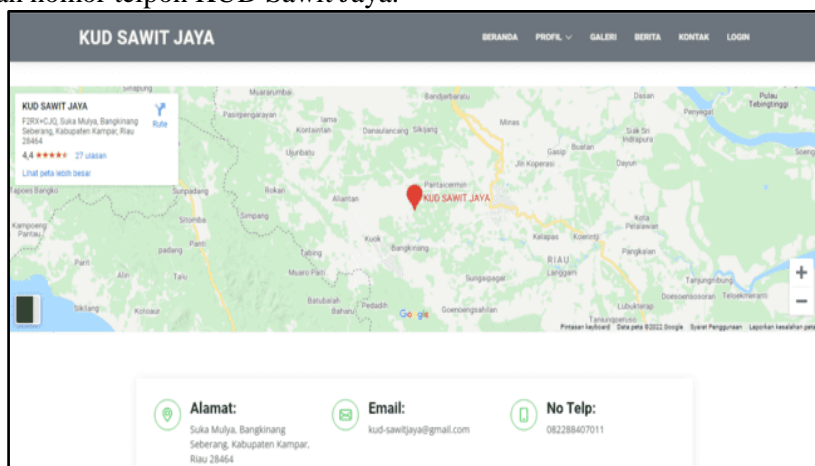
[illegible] nomor telpon KUD Sawit Jaya.

KUD SAWIT JAYA

BERANDA PROFIL GALERI BERITA KONTAK LOGIN

KUD SAWIT JAYA
F2RX+CJQ, Suka Mulya, Bangkinang Seberang, Kabupaten Kampar, Riau 28464
4,4 ★★★★★ 27 ulasan
Lihat peta lebih besar
Rute

Sinapung Muarasimbe Bandarbaru Dasan Pulau Tebingtinggi Penyegat Pasirpengarayan Kotarantan Danaulancang Siksang Minas Siak Sri Indrapura Ujunbatu Gasip Buatan Jiti Koperasi Dayun Rapoes Bangko Sunpadang Rokan Alantan Pantaicermin KUD SAWIT JAYA Kampoeng Pantau Sitomba Simpang Kuok Bangkinang Kota Pelalawan padang Kerapas Koerinci Pangkalan Parit Tabing RIAU Langgam Alin Talu Muaro Pani Sungaipagar Tanjungbringin Batubalah Bahanu Pedadih Goenoengsahilan Lubukkerap Doesoensoesoran Teluokmeranti Siktiang Kotobaa Tanjungpering

Google
Pintasan keyboard Data peta ©2022 Google Syarat Penggunaan Laporkan kesalahan peta

+
−

Alamat:
Suka Mulya, Bangkinang Seberang, Kabupaten Kampar, Riau 28464

Email:
kud-sawitjaya@gmail.com

No Telp:
082288407011